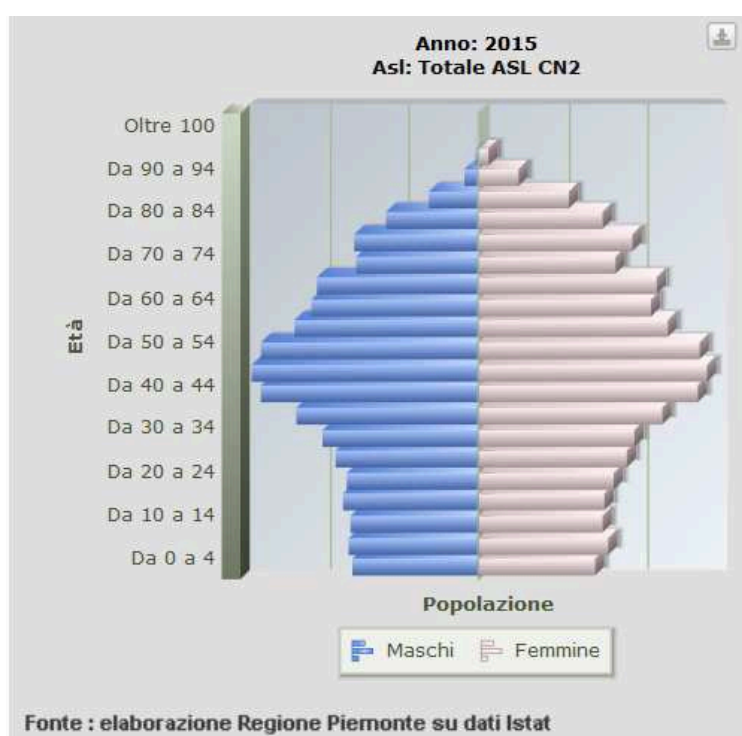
Anno: 2015
Asl: Totale ASL CN2

Età

Oltre 100
Da 90 a 94
Da 80 a 84
Da 70 a 74
Da 60 a 64
Da 50 a 54
Da 40 a 44
Da 30 a 34
Da 20 a 24
Da 10 a 14
Da 0 a 4

Popolazione

Maschi
Femmine

Fonte : elaborazione Regione Piemonte su dati Istat